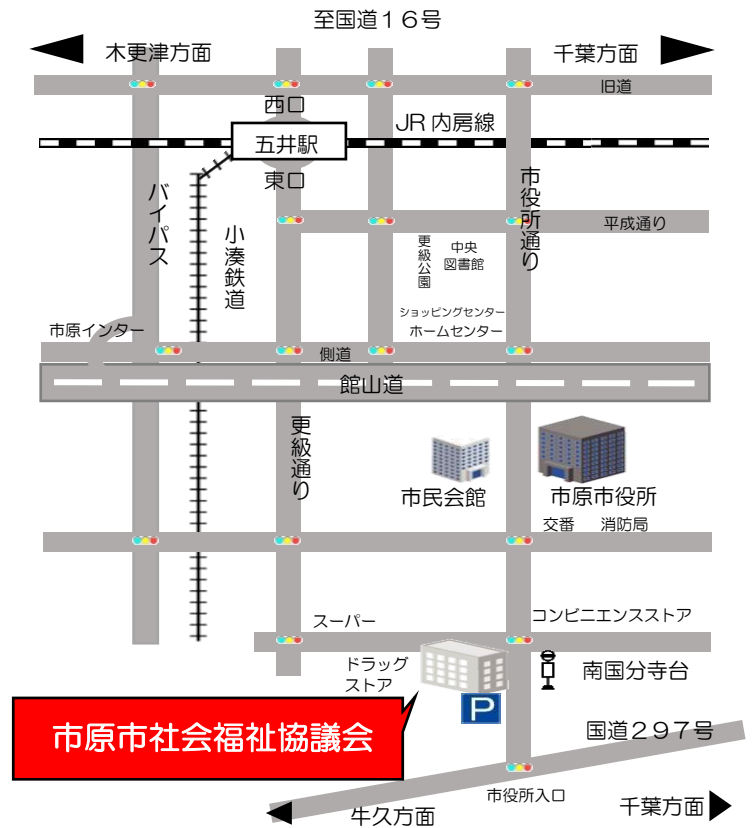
至国道１６号
木更津方面
千葉方面
旧道
西口
五井駅
JR 内房線
東口
市役所通り
平成通り
バイパス
小湊鉄道
更級公園
中央図書館
ショッピングセンター
ホームセンター
市原インター
側道
館山道
更級通り
市民会館
市原市役所
交番
消防局
スーパー
コンビニエンスストア
ドラッグストア
南国分寺台
P
市原市社会福祉協議会
国道２９７号
市役所入口
牛久方面
千葉方面